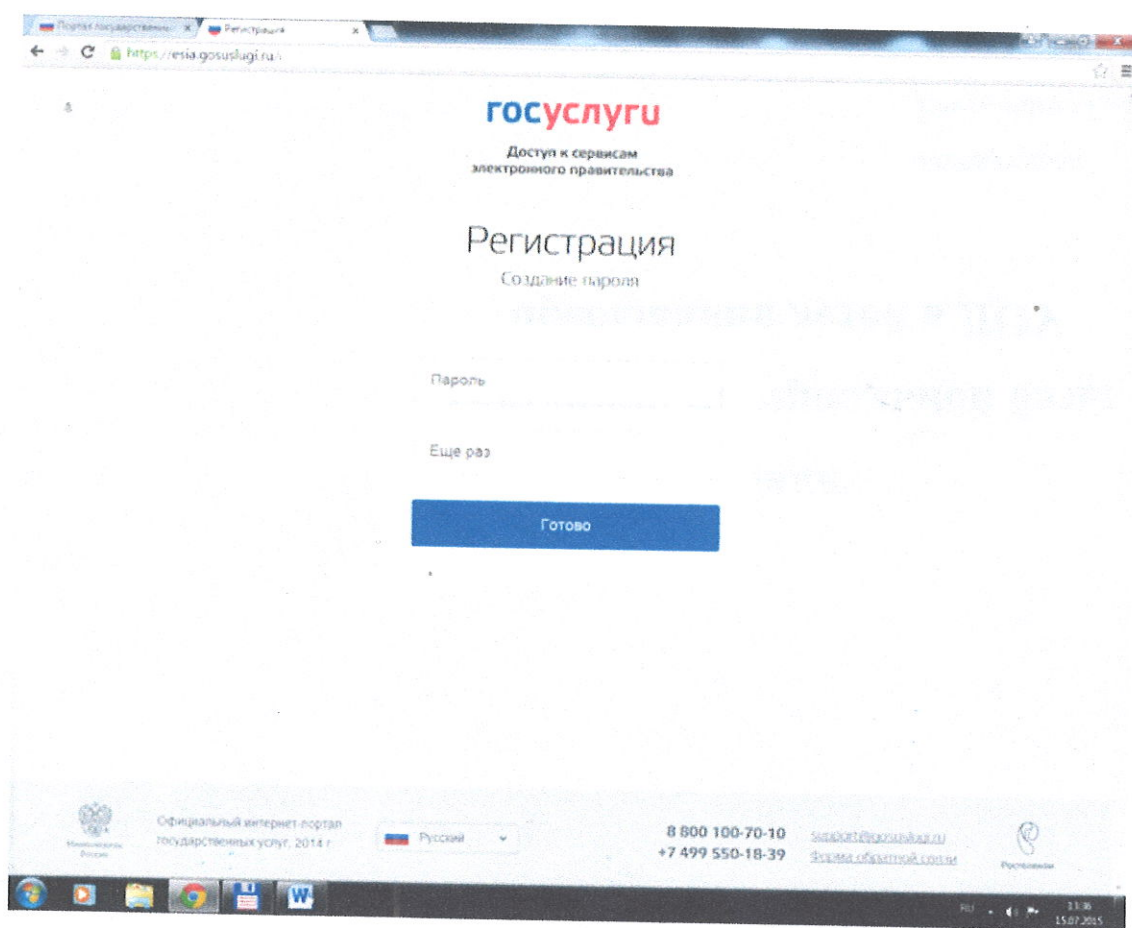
Портал государственны... Регистрация

https://esia.gosuslugi.ru

госуслуги

Доступ к сервисам электронного правительства

Регистрация

Создание пароля

Пароль

Еще раз

Готово

Минкомсвязь России

Официальный интернет-портал государственных услуг, 2014 г.

Русский

8 800 100-70-10
+7 499 550-18-39

support@gosuslugi.ru
Форма обратной связи

Ростелеком

RU 11:36 15.07.2015